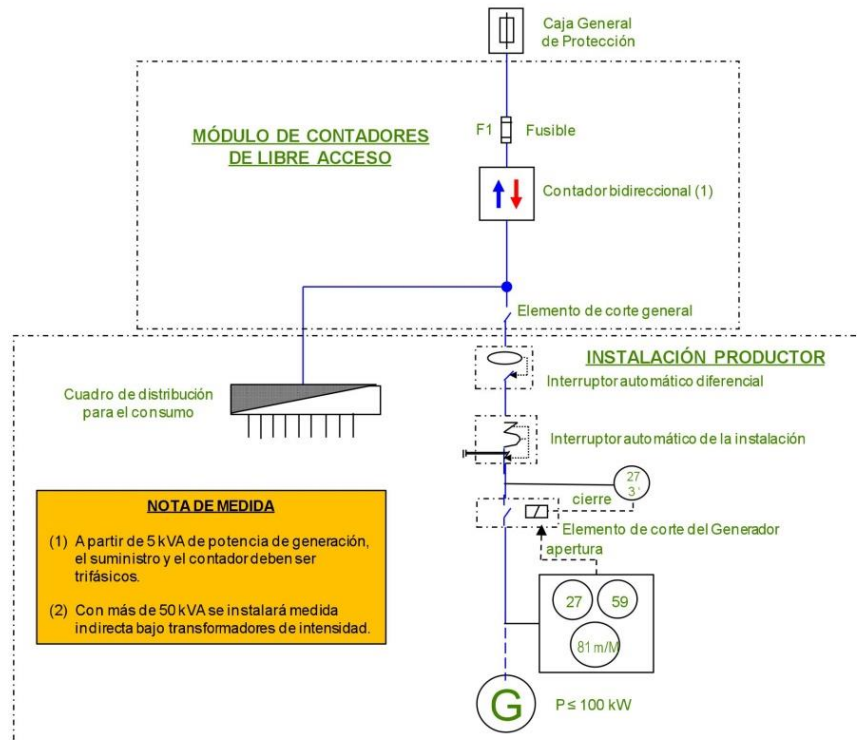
Caja General de Protección

MÓDULO DE CONTADORES DE LIBRE ACCESO

F1 Fusible

Contador bidireccional (1)

Elemento de corte general

INSTALACIÓN PRODUCTOR

Cuadro de distribución para el consumo

Interruptor automático diferencial

Interruptor automático de la instalación

27
3`

cierre

NOTA DE MEDIDA

(1) A partir de 5 kVA de potencia de generación, el suministro y el contador deben ser trifásicos.

(2) Con más de 50 kVA se instalará medida indirecta bajo transformadores de intensidad.

Elemento de corte del Generador

apertura

27

59

81 m/M

G

P ≤ 100 kW